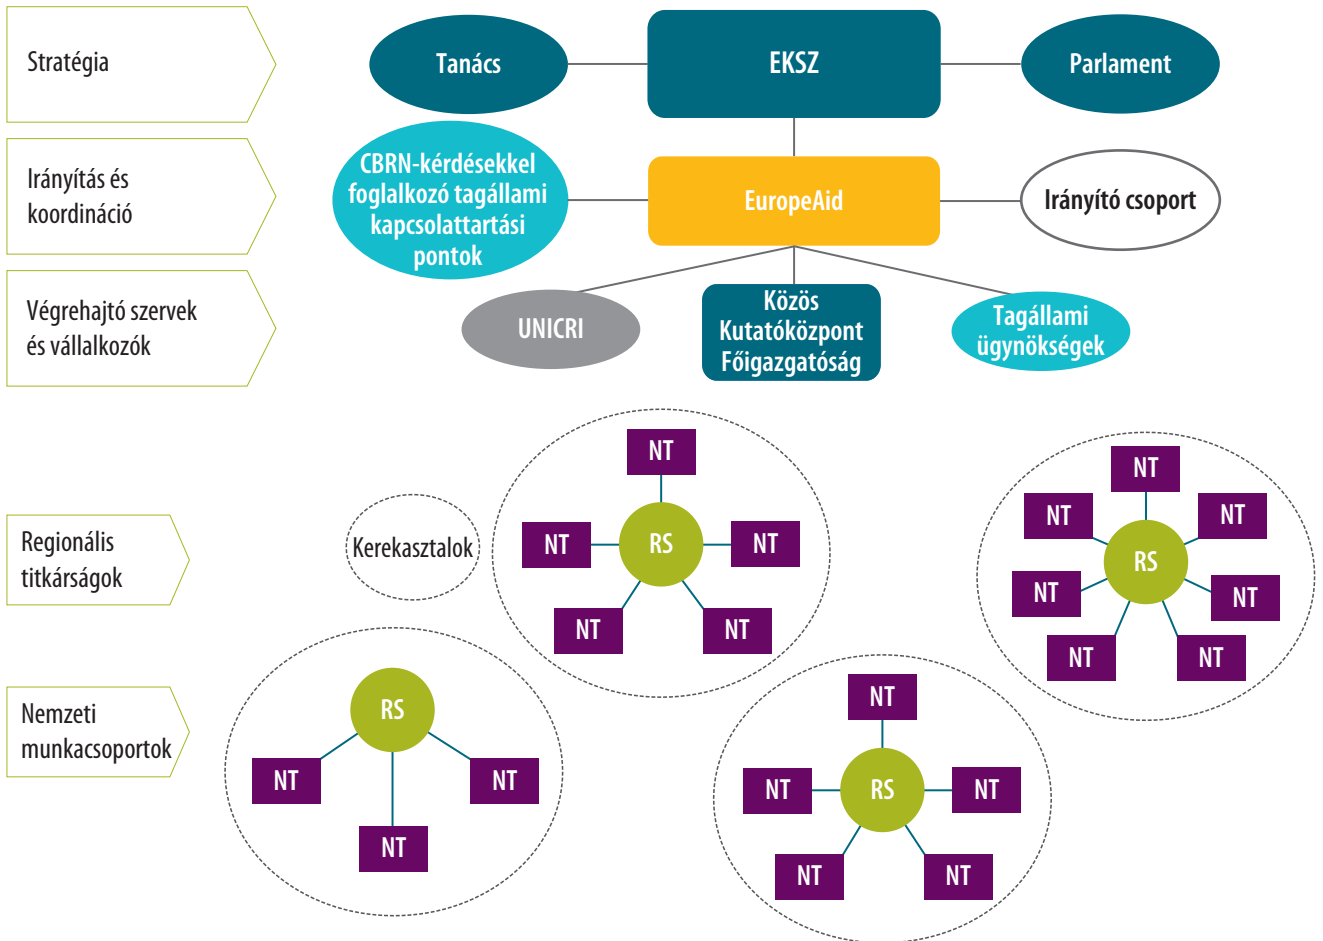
Stratégia

Tanács

EKSZ

Parlament

Irányítás és koordináció

CBRN-kérdésekkel foglalkozó tagállami kapcsolattartási pontok

EuropeAid

Irányító csoport

Végrehajtó szervek és vállalkozók

UNICRI

Közös Kutatóközpont Főigazgatóság

Tagállami ügynökségek

NT

NT

RS

NT

NT

NT

NT

NT

NT

RS

NT

NT

NT

NT

Regionális titkárságok

Kerekasztalok

Nemzeti munkacsoportok

RS

NT

NT

NT

NT

NT

RS

NT

NT

NT